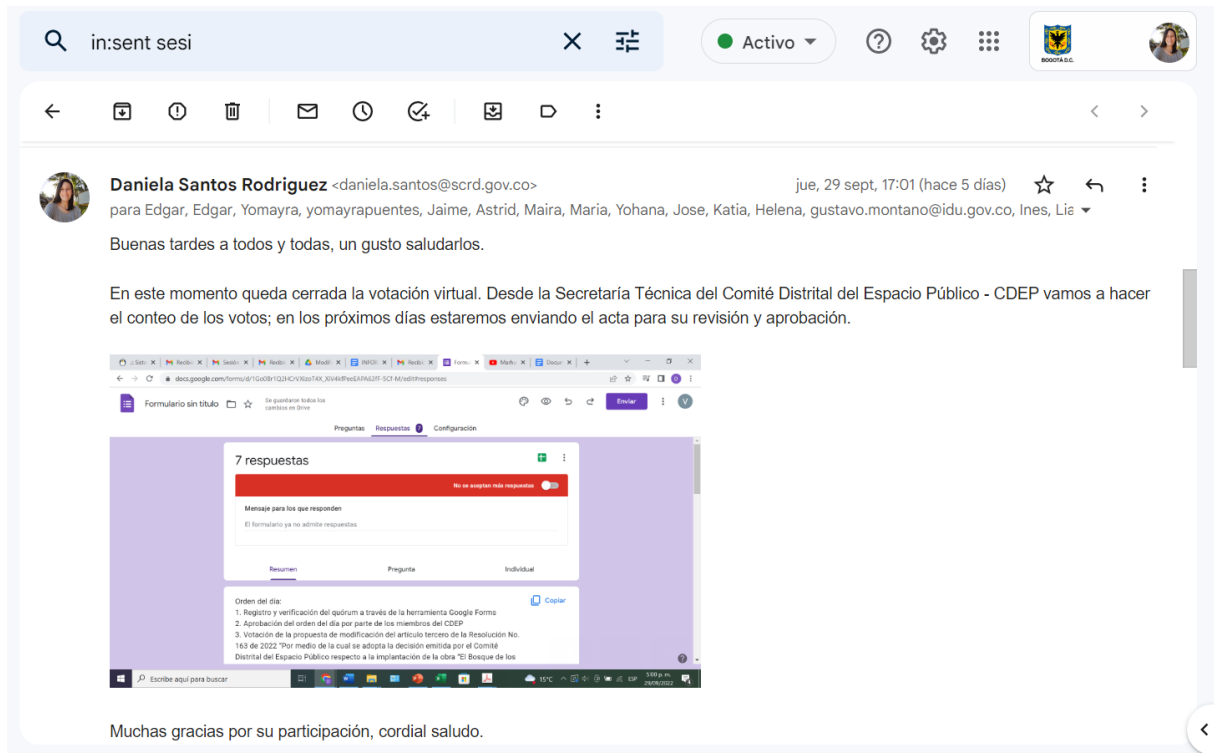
in:sent sesi

Activo

BOGOTÁ D.C.

Daniela Santos Rodriguez <daniela.santos@scrd.gov.co>

jue, 29 sept, 17:01 (hace 5 días)

para Edgar, Edgar, Yomayra, yomayrapuentes, Jaime, Astrid, Maira, Maria, Yohana, Jose, Katia, Helena, gustavo.montano@idu.gov.co, Ines, Lia

Buenas tardes a todos y todas, un gusto saludarlos.

En este momento queda cerrada la votación virtual. Desde la Secretaría Técnica del Comité Distrital del Espacio Público - CDEP vamos a hacer el conteo de los votos; en los próximos días estaremos enviando el acta para su revisión y aprobación.

docs.google.com/forms/d/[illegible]/edit#responses

Formulario sin título

Se guardaron todos los cambios en Drive

Enviar

Preguntas Respuestas 7 Configuración

7 respuestas

No se aceptan más respuestas

Mensaje para los que responden

El formulario ya no admite respuestas

Resumen Pregunta Individual

Orden del día:
1. Registro y verificación del quórum a través de la herramienta Google Forms
2. Aprobación del orden del día por parte de los miembros del CDEP
3. Votación de la propuesta de modificación del artículo tercero de la Resolución No. 163 de 2022 "Por medio de la cual se adopta la decisión emitida por el Comité Distrital del Espacio Público respecto a la implantación de la obra "El Bosque de los

Copiar

Escribe aquí para buscar

15°C

5:00 p. m. 29/09/2022

Muchas gracias por su participación, cordial saludo.